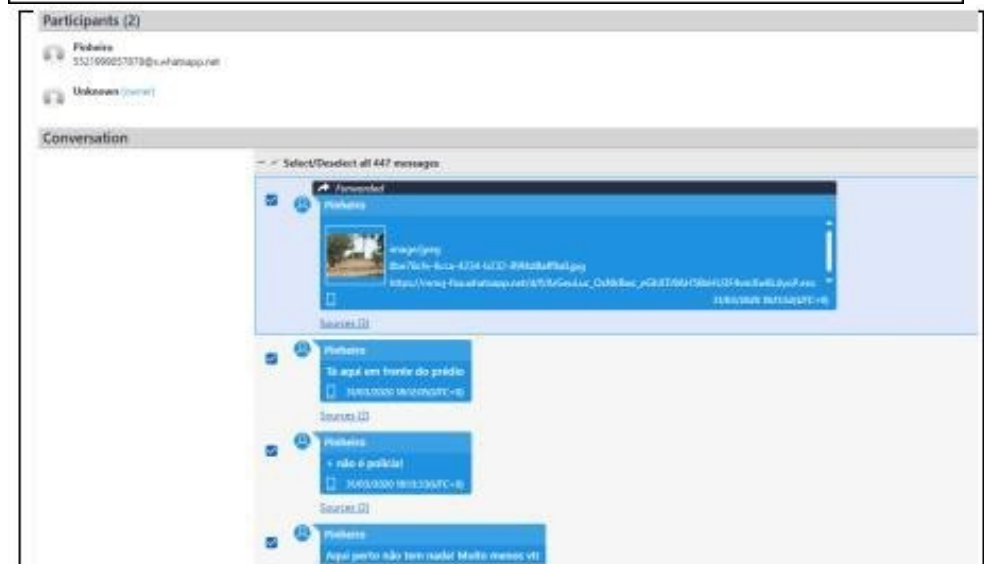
Participants (2)

Pinheiro
5521998857878@s.whatsapp.net

Unknown (owner)

Conversation

Select/Deselect all 447 messages

Forwarded

Pinheiro

image/jpeg
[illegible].jpeg
https://mmg-fna.whatsapp.net/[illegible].enc

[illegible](UTC+0)

Sources (3)

Pinheiro

Tô aqui em frente do prédio

30/03/2020 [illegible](UTC+0)

Sources (2)

Pinheiro

+ não é polícia)

30/03/2020 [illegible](UTC+0)

Sources (2)

Pinheiro

Aqui perto não tem nada! Muito menos vti